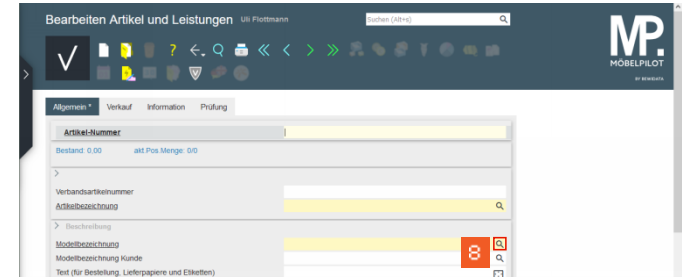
Bearbeiten Artikel und Leistungen Uli Flottmann

Suchen (Alt+s)

MP.
MÖBELPILOT
BY REMMERTA

Allgemein * Verkauf Information Prüfung

Artikel-Nummer

Bestand: 0,00 akt.Pos.Menge: 0/0

Verbandsartikelnummer
Artikelbezeichnung

Beschreibung

Modellbezeichnung
Modellbezeichnung Kunde
Text (für Bestellung, Lieferpapiere und Etiketten)

8